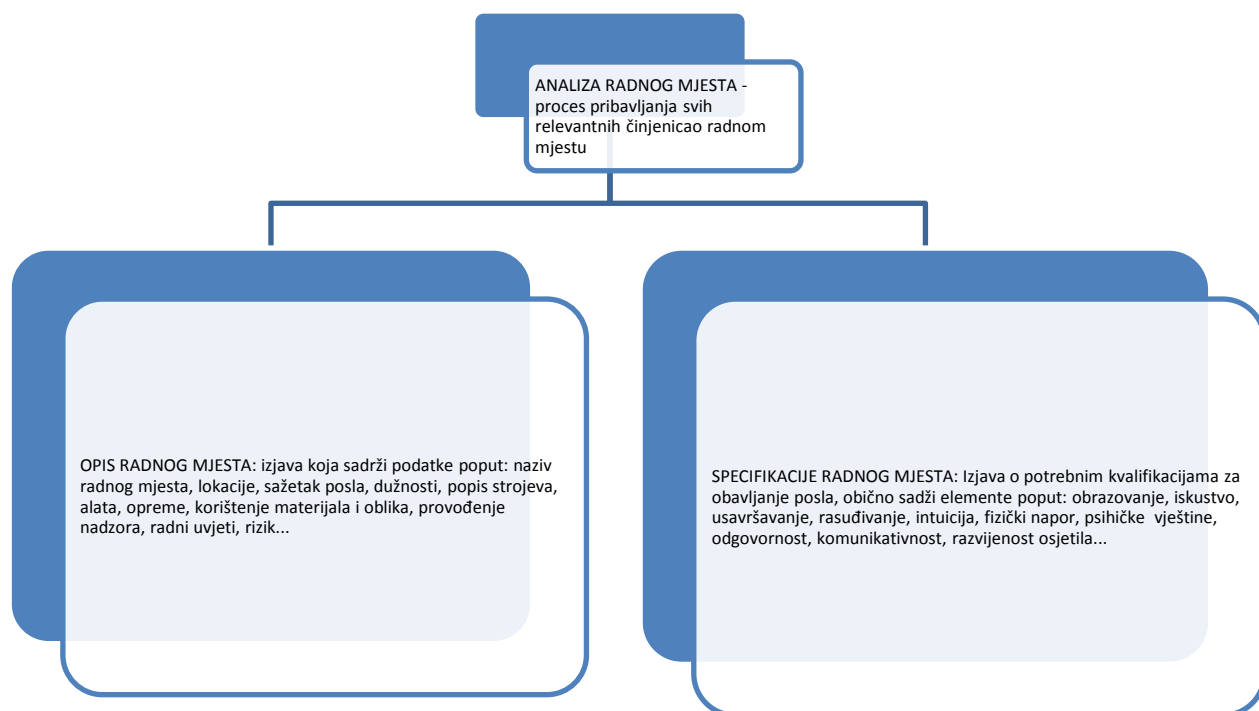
ANALIZA RADNOG MJESTA - proces pribavljanja svih relevantnih činjenicao radnom mjestu

OPIS RADNOG MJESTA: izjava koja sadrži podatke poput: naziv radnog mjesta, lokacije, sažetak posla, dužnosti, popis strojeva, alata, opreme, korištenje materijala i oblika, provođenje nadzora, radni uvjeti, rizik...

SPECIFIKACIJE RADNOG MJESTA: Izjava o potrebnim kvalifikacijama za obavljanje posla, obično sadži elemente poput: obrazovanje, iskustvo, usavršavanje, rasuđivanje, intuicija, fizički napor, psihičke vještine, odgovornost, komunikativnost, razvijenost osjetila...